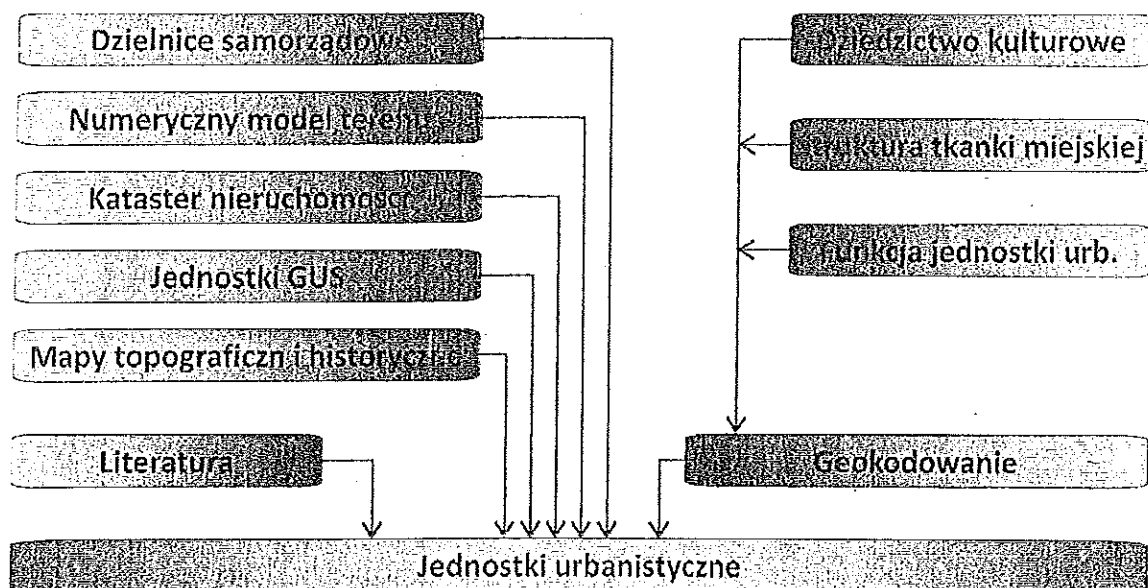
Dzielnice samorządowe

Numeryczny model terenu

Kataster nieruchomości

Jednostki GUS

Mapy topograficzn i historyczne

Literatura

Dziedzictwo kulturowe

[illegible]ktura tkanki miejskiej

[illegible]nkcja jednostki urb.

Geokodowanie

Jednostki urbanistyczne